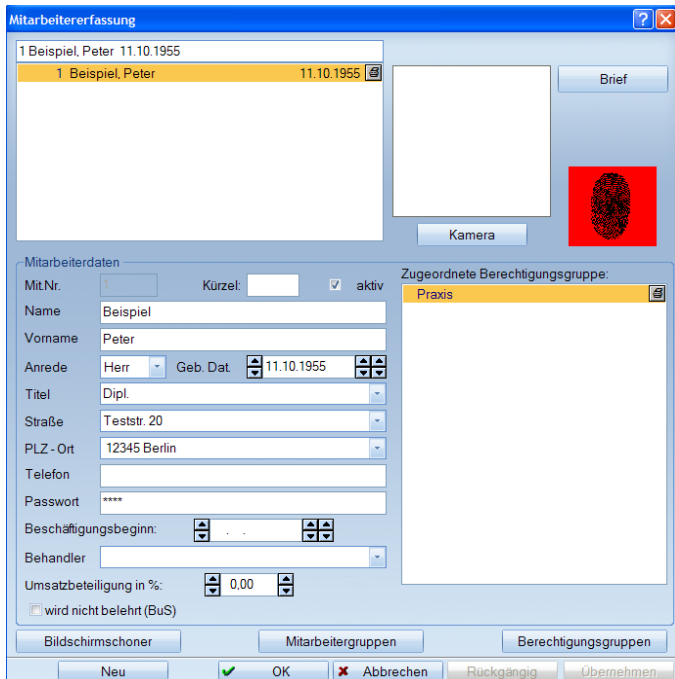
Mitarbeitererfassung

1 Beispiel, Peter 11.10.1955

1 Beispiel, Peter 11.10.1955

Brief

Kamera

Mitarbeiterdaten

Mit.Nr. 1 Kürzel: aktiv

Name Beispiel

Vorname Peter

Anrede Herr Geb. Dat. 11.10.1955

Titel Dipl.

Straße Teststr. 20

PLZ - Ort 12345 Berlin

Telefon

Passwort ****

Beschäftigungsbeginn: . .

Behandler

Umsatzbeteiligung in %: 0,00

wird nicht belehrt (BuS)

Zugeordnete Berechtigungsgruppe:

Praxis

Bildschirmschoner

Mitarbeitergruppen

Berechtigungsgruppen

Neu

OK

Abbrechen

Rückgängig

Übernehmen